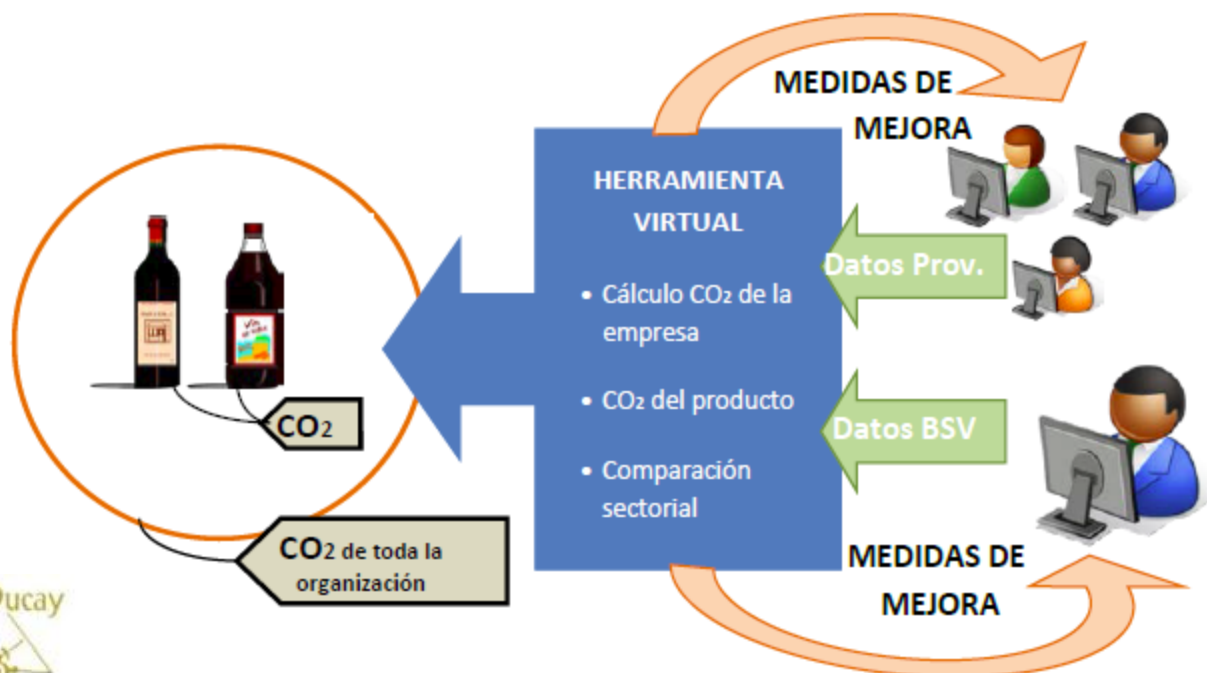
MEDIDAS DE MEJORA

HERRAMIENTA VIRTUAL

• Cálculo $CO_2$ de la empresa

• $CO_2$ del producto

• Comparación sectorial

Datos Prov.

Datos BSV

$CO_2$

$CO_2$ de toda la organización

MEDIDAS DE MEJORA

Ducay